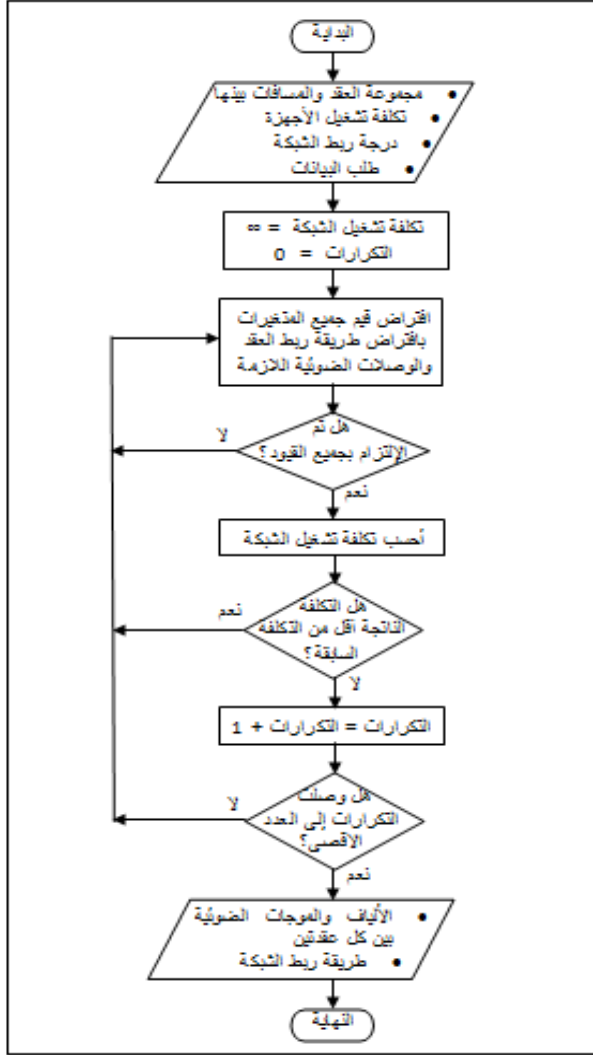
البداية

• مجموعة العقد والمسافات بينها
• تكلفة تشغيل الأجهزة
• درجة ربط الشبكة
• طلب البيانات

تكلفة تشغيل الشبكة = ∞
التكرارات = 0

افتراض قيم جميع المتغيرات بافتراض طريقة ربط العقد والوصلات الضوئية اللازمة

هل تم الإلتزام بجميع القيود؟

لا

نعم

أحسب تكلفة تشغيل الشبكة

هل التكلفة الناتجة أقل من التكلفة السابقة؟

نعم

لا

التكرارات = التكرارات + 1

هل وصلت التكرارات إلى العدد الأقصى؟

لا

نعم

• الألياف والموجات الضوئية بين كل عقدتين
• طريقة ربط الشبكة

النهاية